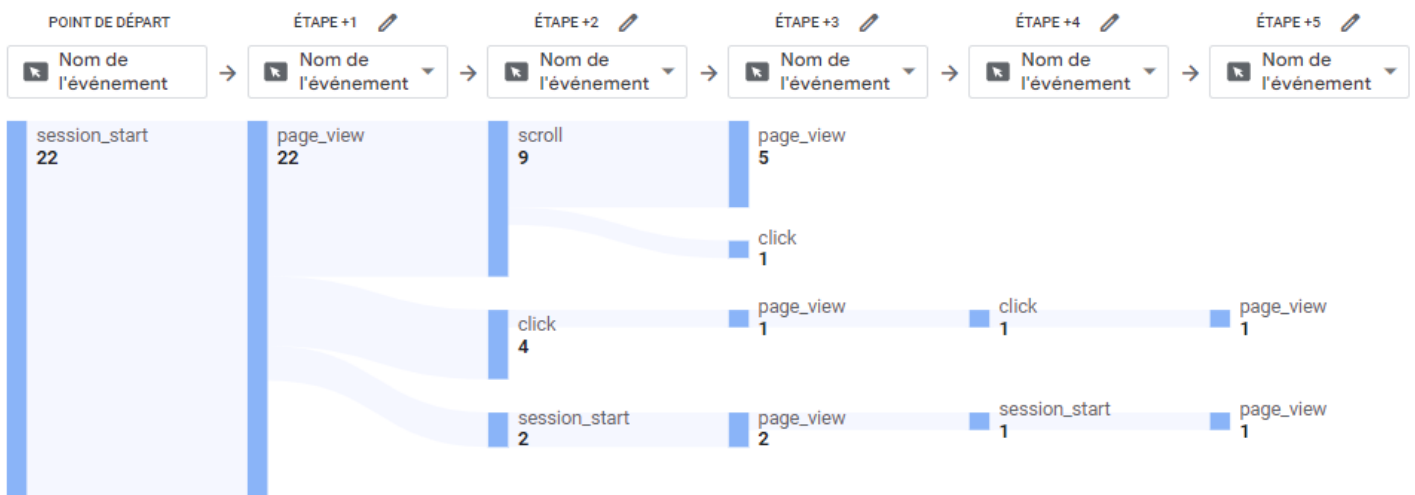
POINT DE DÉPART

Nom de l'événement

session_start
22

ÉTAPE +1

Nom de l'événement

page_view
22

ÉTAPE +2

Nom de l'événement

scroll
9

click
4

session_start
2

ÉTAPE +3

Nom de l'événement

page_view
5

click
1

page_view
1

page_view
2

ÉTAPE +4

Nom de l'événement

click
1

session_start
1

ÉTAPE +5

Nom de l'événement

page_view
1

page_view
1